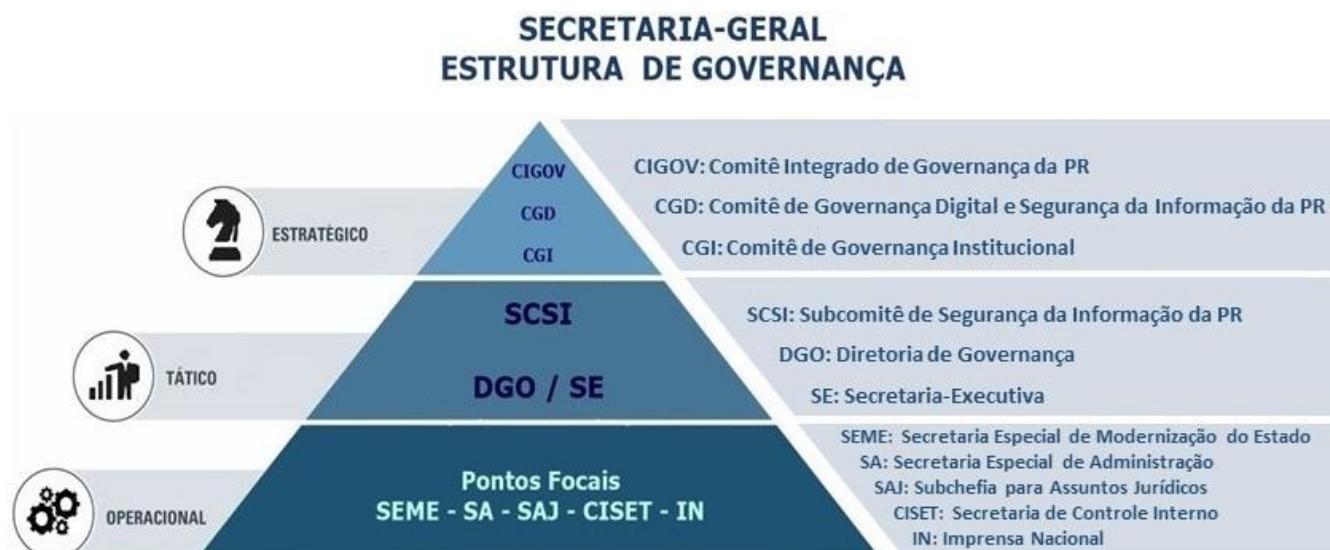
SECRETARIA-GERAL
ESTRUTURA DE GOVERNANÇA

ESTRATÉGICO

TÁTICO

OPERACIONAL

CIGOV
CGD
CGI

SCSI

DGO / SE

Pontos Focais
SEME - SA - SAJ - CISET - IN

CIGOV: Comitê Integrado de Governança da PR
CGD: Comitê de Governança Digital e Segurança da Informação da PR
CGI: Comitê de Governança Institucional

SCSI: Subcomitê de Segurança da Informação da PR
DGO: Diretoria de Governança
SE: Secretaria-Executiva

SEME: Secretaria Especial de Modernização do Estado
SA: Secretaria Especial de Administração
SAJ: Subchefia para Assuntos Jurídicos
CISET: Secretaria de Controle Interno
IN: Imprensa Nacional